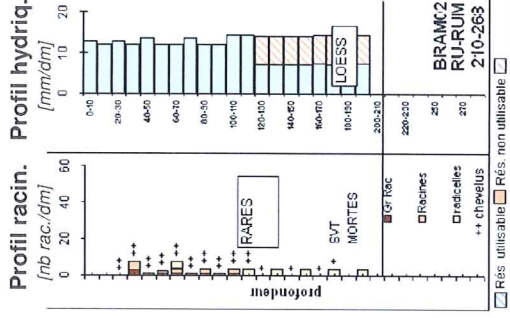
Profil hydriq.
[mm/dm]
20
10
0
0-10
20-30
40-50
60-70
80-90
100-110
120-130
140-150
160-170
180-190
200-210
220-230
250
270
LOESS
BRAMC2
RU-RUM
210-263

Profil racin.
[nb rac./dm]
60
40
20
0
profondeur
RARES
SVT
MORTES
Gr Rac
Racines
radicelles
++ chevelus
Rés. utilisable
Rés. non utilisable